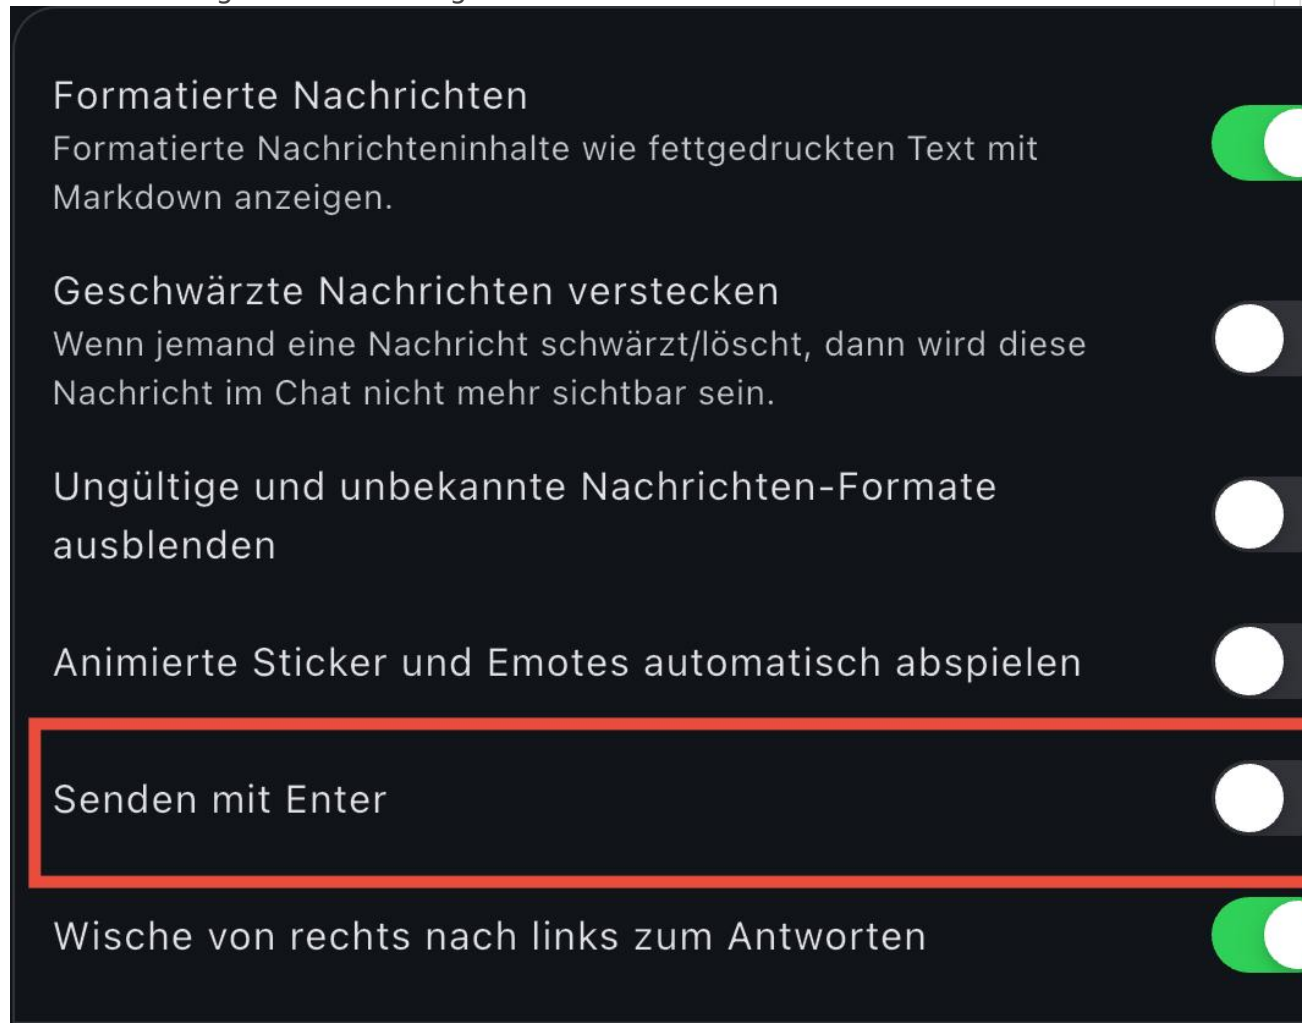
Formatierte Nachrichten
Formatierte Nachrichteninhalte wie fettgedruckten Text mit Markdown anzeigen.

Geschwärzte Nachrichten verstecken
Wenn jemand eine Nachricht schwärzt/löscht, dann wird diese Nachricht im Chat nicht mehr sichtbar sein.

Ungültige und unbekannte Nachrichten-Formate ausblenden

Animierte Sticker und Emotes automatisch abspielen

Senden mit Enter

Wische von rechts nach links zum Antworten